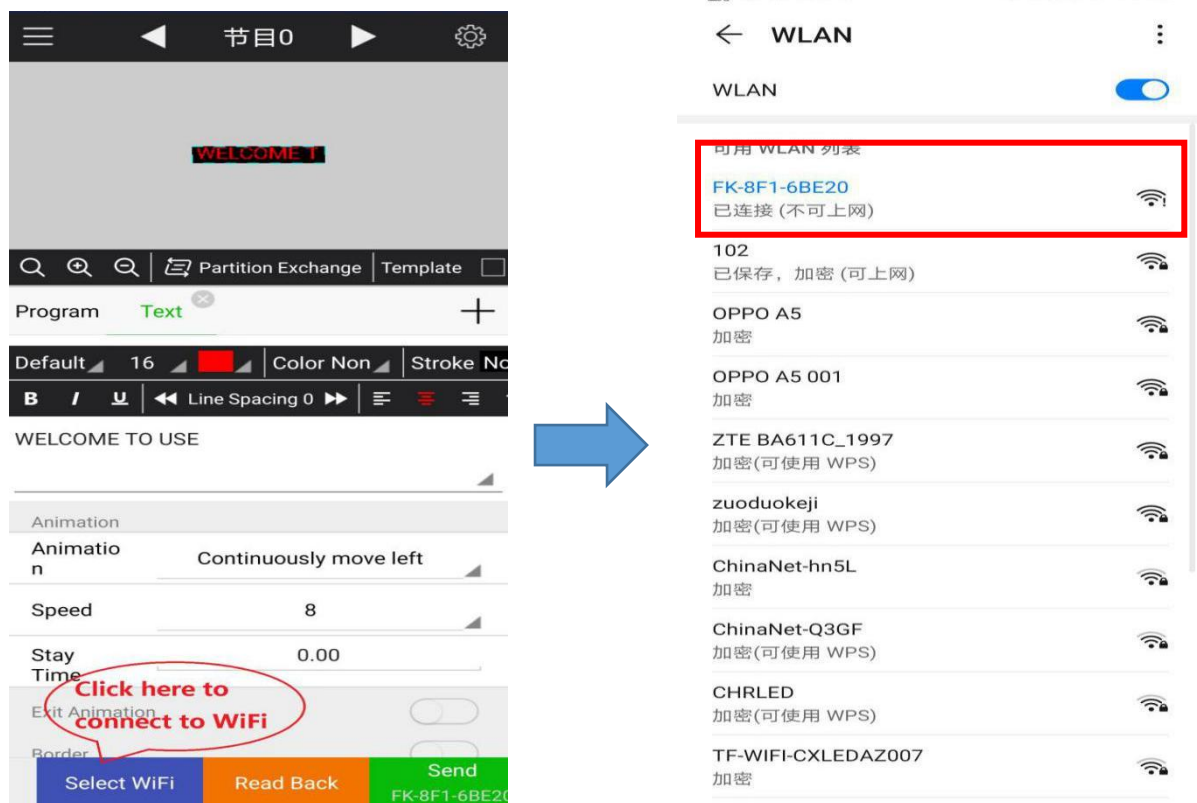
节目0

WELCOME T

Partition Exchange | Template

Program Text +

Default 16 Color Non Stroke No

B I U Line Spacing 0

WELCOME TO USE

Animation

Animation Continuously move left

Speed 8

Stay Time 0.00

Exit Animation

Border

Click here to connect to WiFi

Select WiFi Read Back Send FK-8F1-6BE20

← WLAN

WLAN

可用 WLAN 列表

FK-8F1-6BE20
已连接 (不可上网)

102
已保存，加密 (可上网)

OPPO A5
加密

OPPO A5 001
加密

ZTE BA611C_1997
加密(可使用 WPS)

zuoduokeji
加密(可使用 WPS)

ChinaNet-hn5L
加密

ChinaNet-Q3GF
加密(可使用 WPS)

CHRLED
加密(可使用 WPS)

TF-WIFI-CXLEDAZ007
加密